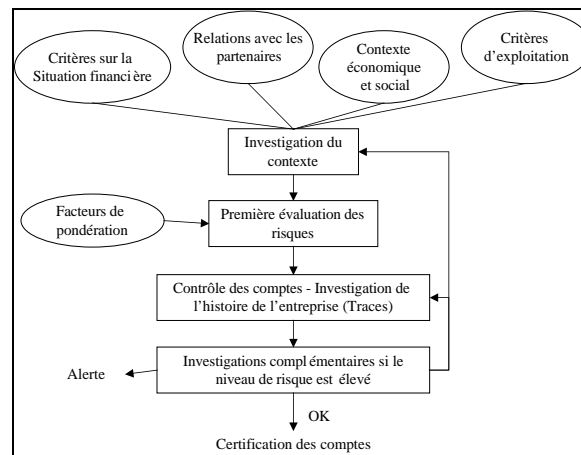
Critères sur la Situation financière

Relations avec les partenaires

Contexte économique et social

Critères d'exploitation

Investigation du contexte

Facteurs de pondération

Première évaluation des risques

Contrôle des comptes - Investigation de l'histoire de l'entreprise (Traces)

Investigations complémentaires si le niveau de risque est élevé

Alerte

OK

Certification des comptes